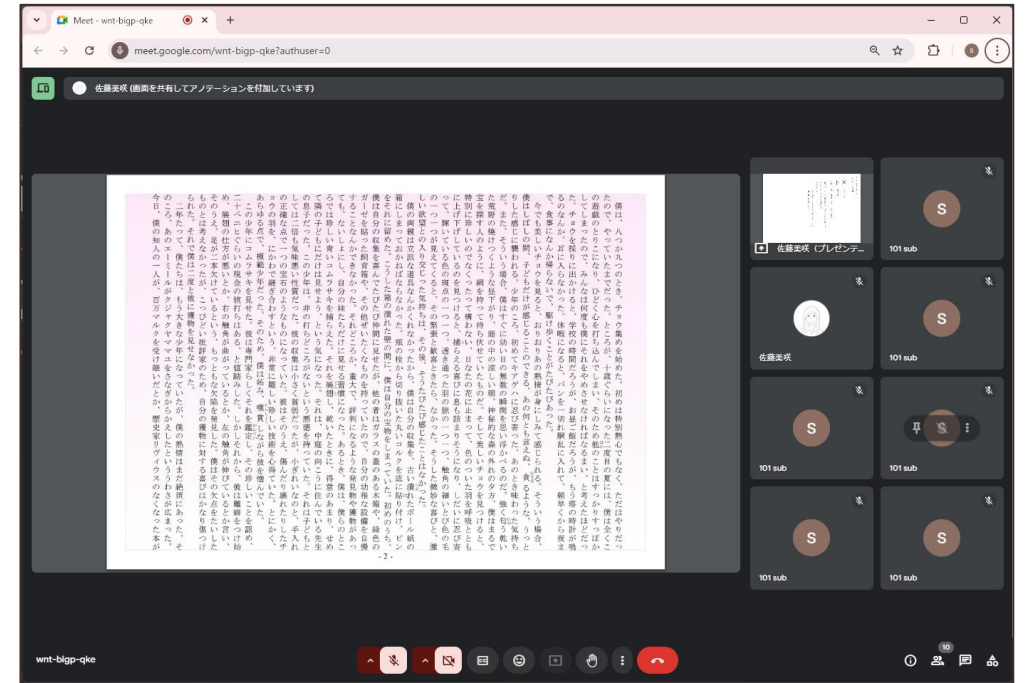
Meet - wnt-bigp-qke

meet.google.com/wnt-bigp-qke?authuser=0

佐藤美咲 (画面を共有してアノテーションを付加しています)

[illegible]

- 2 -

佐藤美咲（プレゼンテ...

101 sub

佐藤美咲

101 sub

101 sub

101 sub

101 sub

101 sub

101 sub

wnt-bigp-qke

10